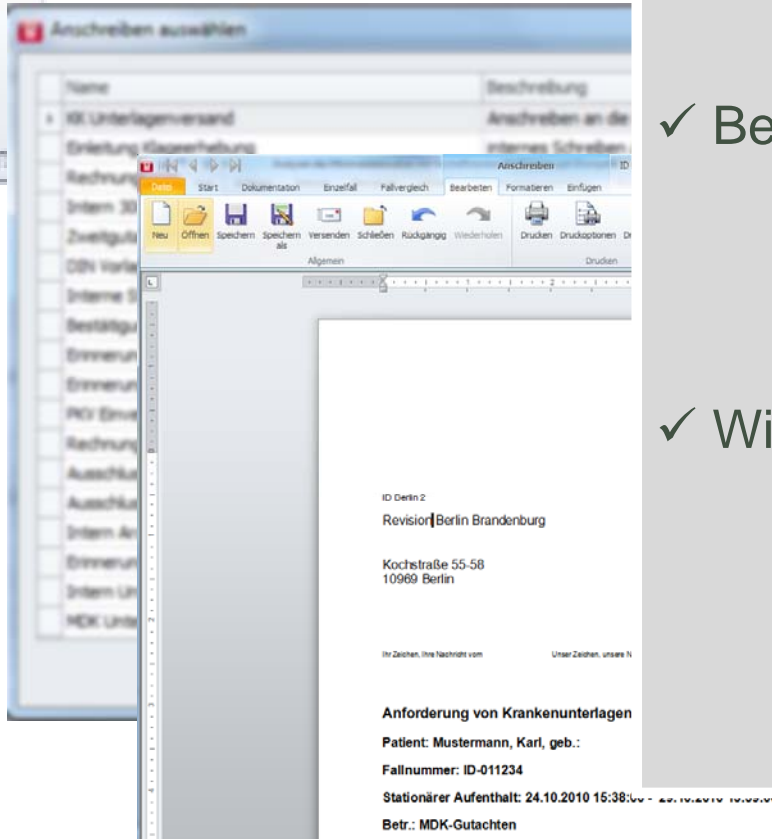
Anschreiben auswählen

| | Name | Beschreibung |
|---|---|---|
| › | KK Unterlagenversand | Anschreiben an die |
| | Einleitung Klageerhebung | Internes Schreiben |
| | Rechnung | |
| | Intern 30 | |
| | Zweitguta | |
| | DIN Vorla | |
| | Interne S | |
| | Bestätigu | |
| | Erinnerun | |
| | Erinnerun | |
| | PKV Einve | |
| | Rechnung | |
| | Ausschlu | |
| | Ausschlu | |
| | Intern An | |
| | Erinnerun | |
| | Intern Un | |
| | MDK Unte | |

Anschreiben ID

Datei Start Dokumentation Einzelfall Fallvergleich Bearbeiten Formatieren Einfügen

Neu Öffnen Speichern Speichern als Versenden Schließen Rückgängig Wiederholen Drucken Druckoptionen

Allgemein Drucken

ID Berlin 2
Revision Berlin Brandenburg

Kochstraße 55-58
10969 Berlin

Ihr Zeichen, Ihre Nachricht vom Unser Zeichen, unsere N

Anforderung von Krankenunterlagen
Patient: Mustermann, Karl, geb.:
Fallnummer: ID-011234
Stationärer Aufenthalt: 24.10.2010 15:38:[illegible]
Betr.: MDK-Gutachten

✓ Be

✓ Wi